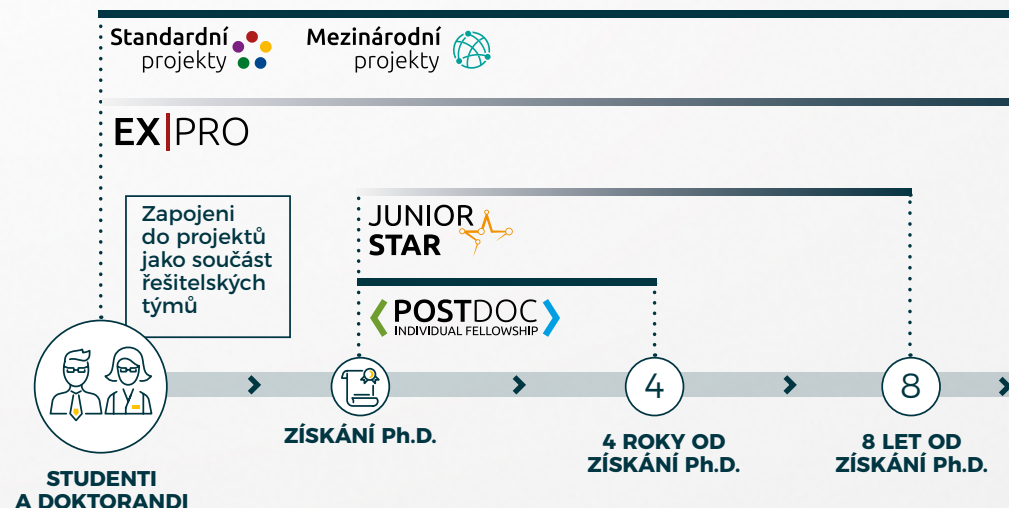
Standardní projekty

Mezinárodní projekty

EX|PRO

Zapojeni do projektů jako součást řešitelských týmů

JUNIOR STAR

POSTDOC
INDIVIDUAL FELLOWSHIP

4

8

STUDENTI A DOKTORANDI

ZÍSKÁNÍ Ph.D.

4 ROKY OD ZÍSKÁNÍ Ph.D.

8 LET OD ZÍSKÁNÍ Ph.D.